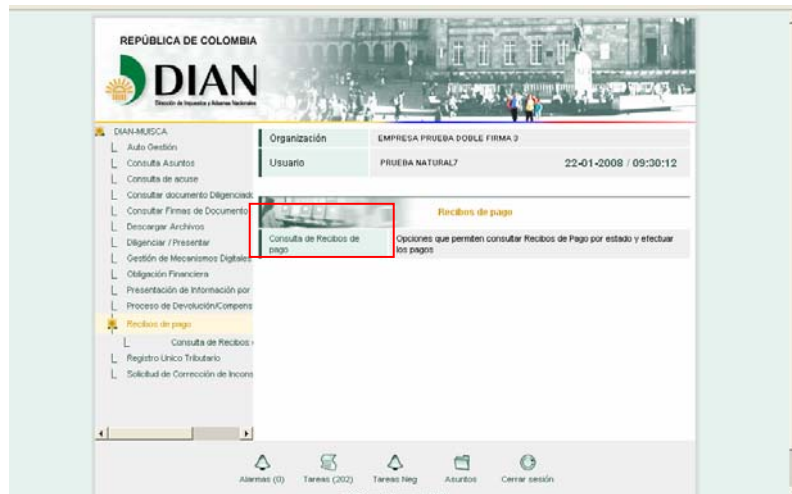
REPÚBLICA DE COLOMBIA

DIAN

Dirección de Impuestos y Aduanas Nacionales

DIAN-MUISCA
Auto Gestión
Consulta Asuntos
Consulta de acuse
Consultar documento Diligenciado
Consultar Firmas de Documento
Descargar Archivos
Diligenciar / Presentar
Gestión de Mecanismos Digitales
Obligación Financiera
Presentación de Información por
Proceso de Devolución/Compens
Recibos de pago
Consulta de Recibos
Registro Único Tributario
Solicitud de Corrección de Incons

| Organización | EMPRESA PRUEBA DOBLE FIRMA 3 |
|---|---|
| Usuario | PRUEBA NATURAL7 22-01-2008 / 09:30:12 |

Recibos de pago

| Consulta de Recibos de pago | Opciones que permiten consultar Recibos de Pago por estado y efectuar los pagos |
|---|---|

Alarmas (0) Tareas (202) Tareas Neg Asuntos Cerrar sesión